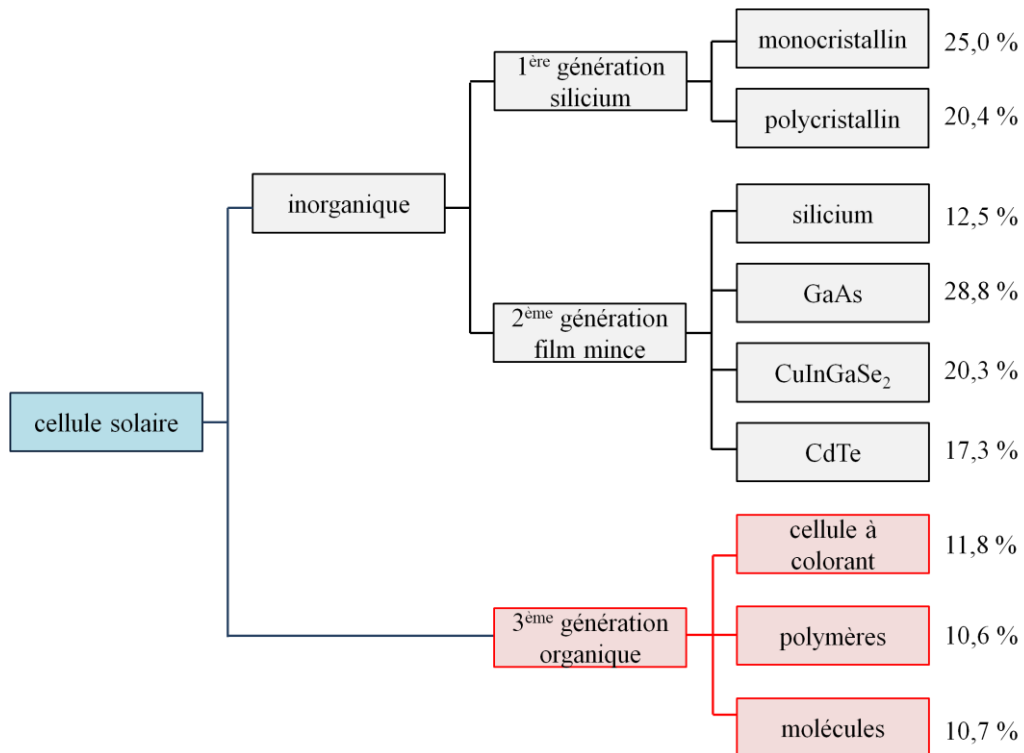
cellule solaire

inorganique

1$^{ère}$ génération silicium

monocristallin 25,0 %

polycristallin 20,4 %

2$^{ème}$ génération film mince

silicium 12,5 %

GaAs 28,8 %

$CuInGaSe_2$ 20,3 %

CdTe 17,3 %

3$^{ème}$ génération organique

cellule à colorant 11,8 %

polymères 10,6 %

molécules 10,7 %